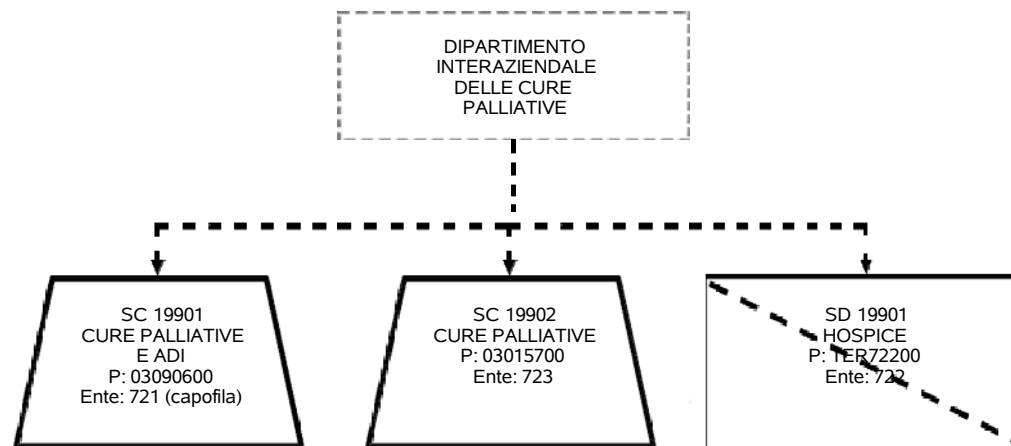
DIPARTIMENTO
INTERAZIENDALE
DELLE CURE
PALLIATIVE

SC 19901
CURE PALLIATIVE
E ADI
P: 03090600
Ente: 721 (capofila)

SC 19902
CURE PALLIATIVE
P: 03015700
Ente: 723

SD 19901
HOSPICE
P: TER72200
Ente: 722